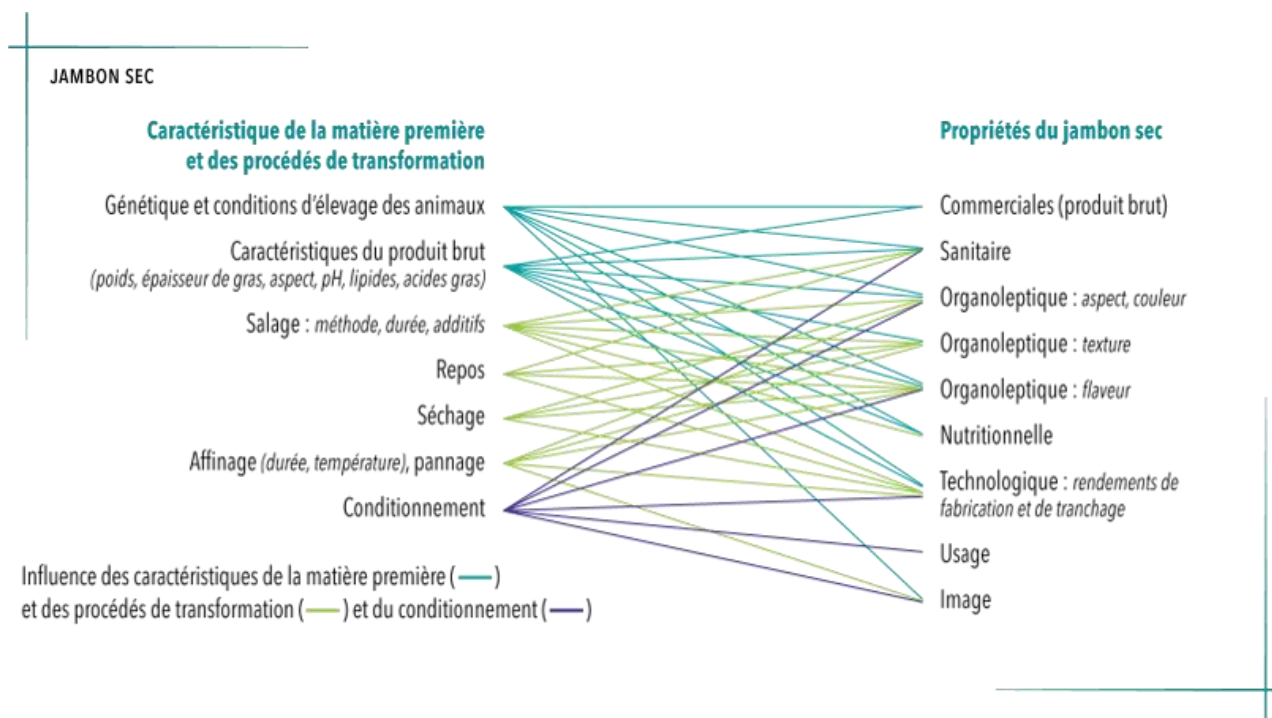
JAMBON SEC

Caractéristique de la matière première et des procédés de transformation

Génétique et conditions d'élevage des animaux

Caractéristiques du produit brut
(poids, épaisseur de gras, aspect, pH, lipides, acides gras)

Salage : méthode, durée, additifs

Repos

Séchage

Affinage (durée, température), pannage

Conditionnement

Influence des caractéristiques de la matière première (—) et des procédés de transformation (—) et du conditionnement (—)

Propriétés du jambon sec

Commerciales (produit brut)

Sanitaire

Organoleptique : aspect, couleur

Organoleptique : texture

Organoleptique : flaveur

Nutritionnelle

Technologique : rendements de fabrication et de tranchage

Usage

Image